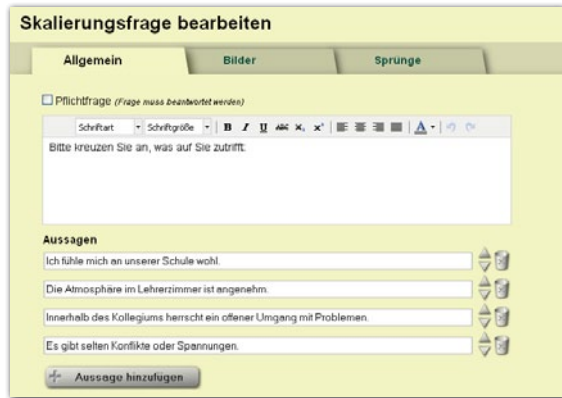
Skalierungsfrage bearbeiten

Allgemein | Bilder | Sprünge

Pflichtfrage (Frage muss beantwortet werden)

Schriftart | Schriftgröße | B | I | U | ABC | $x_2$ | $x^2$ | A

Bitte kreuzen Sie an, was auf Sie zutrifft.

Aussagen

Ich fühle mich an unserer Schule wohl.

Die Atmosphäre im Lehrerzimmer ist angenehm.

Innerhalb des Kollegiums herrscht ein offener Umgang mit Problemen.

Es gibt selten Konflikte oder Spannungen.

Aussage hinzufügen